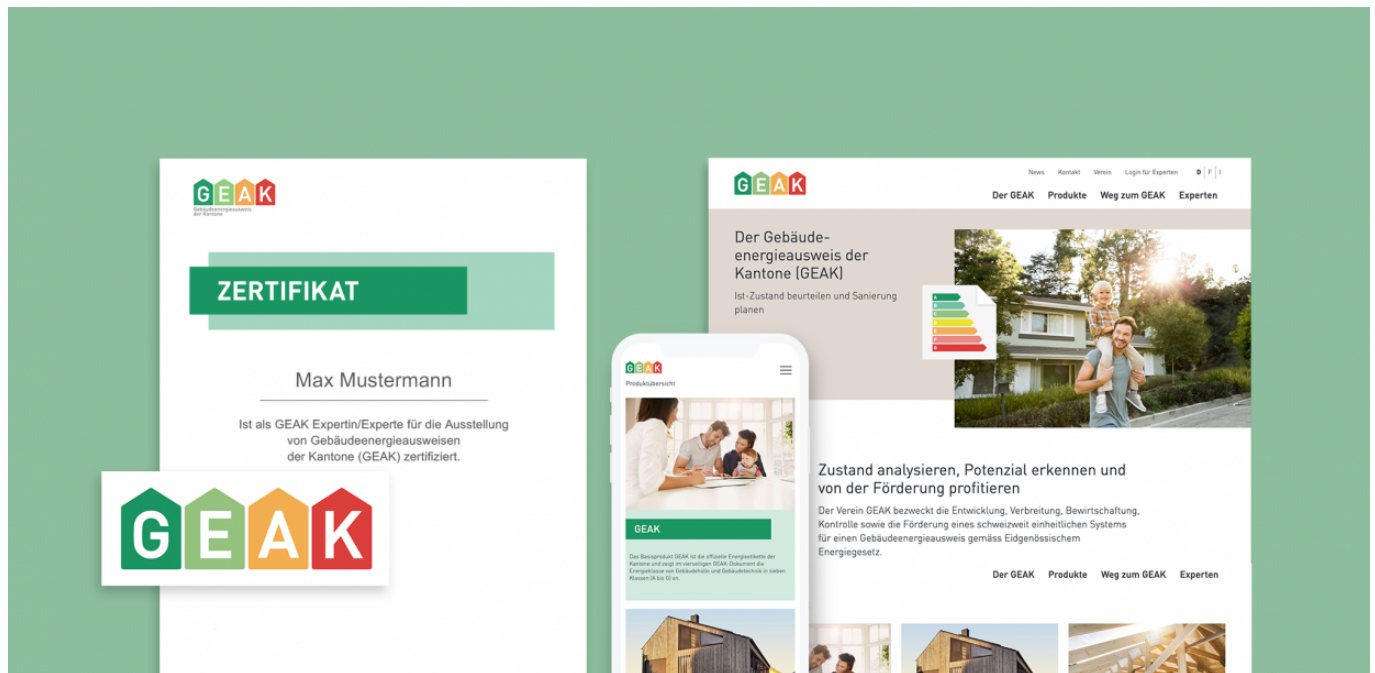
GEAK
Gebäudeenergieausweis der Kantone

ZERTIFIKAT

Max Mustermann

Ist als GEAK Expertin/Experte für die Ausstellung von Gebäudeenergieausweisen der Kantone (GEAK) zertifiziert.

GEAK

GEAK

Produktübersicht

GEAK

Das Basisprodukt GEAK ist die offizielle Energieetikette der Kantone und zeigt im vierseitigen GEAK-Dokument die Energieklasse von Gebäudehülle und Gebäudetechnik in sieben Klassen (A bis G) an.

GEAK

News Kontakt Verein Login für Experten D F I

Der GEAK Produkte Weg zum GEAK Experten

Der Gebäudeenergieausweis der Kantone (GEAK)

Ist-Zustand beurteilen und Sanierung planen

Zustand analysieren, Potenzial erkennen und von der Förderung profitieren

Der Verein GEAK bezweckt die Entwicklung, Verbreitung, Bewirtschaftung, Kontrolle sowie die Förderung eines schweizweit einheitlichen Systems für einen Gebäudeenergieausweis gemäss Eidgenössischem Energiegesetz.

Der GEAK Produkte Weg zum GEAK Experten